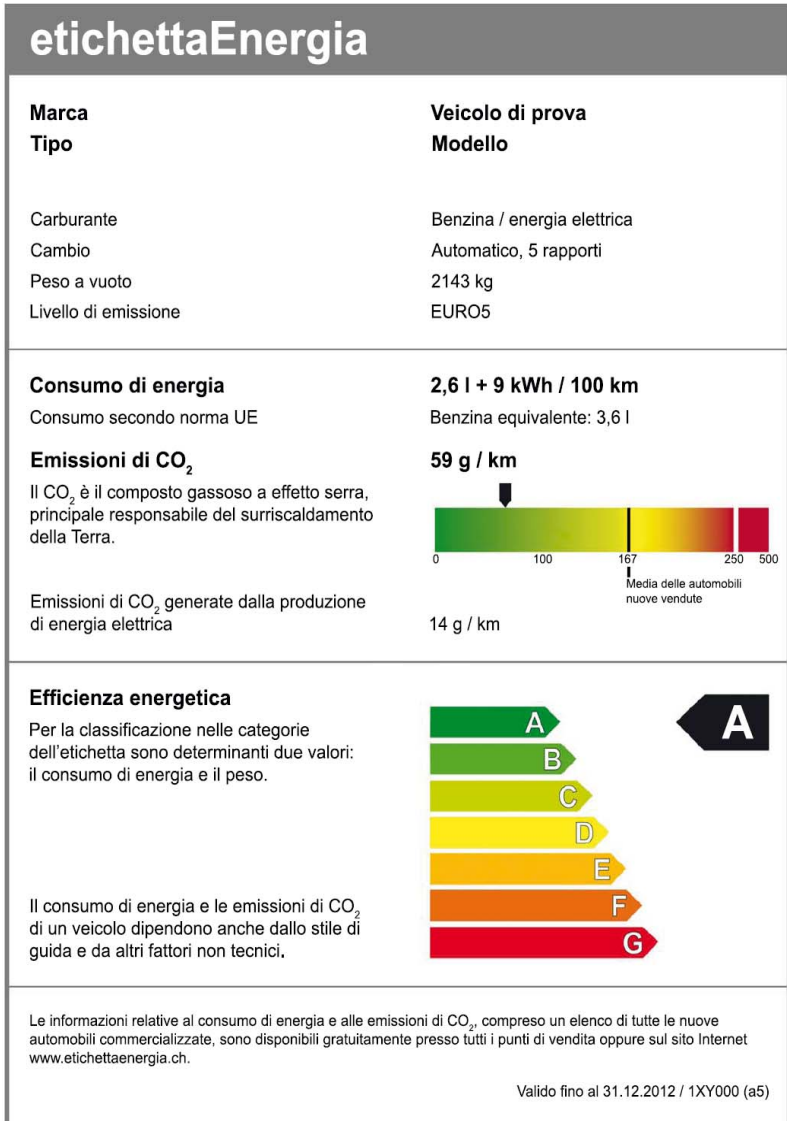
etichettaEnergia

Marca
Veicolo di prova
Tipo
Modello

Carburante
Benzina / energia elettrica
Cambio
Automatico, 5 rapporti
Peso a vuoto
2143 kg
Livello di emissione
EURO5

Consumo di energia
2,6 l + 9 kWh / 100 km
Consumo secondo norma UE
Benzina equivalente: 3,6 l

Emissioni di $CO_2$
59 g / km

Il $CO_2$ è il composto gassoso a effetto serra, principale responsabile del surriscaldamento della Terra.

0 100 167 250 500
Media delle automobili nuove vendute

Emissioni di $CO_2$ generate dalla produzione di energia elettrica
14 g / km

Efficienza energetica
Per la classificazione nelle categorie dell'etichetta sono determinanti due valori: il consumo di energia e il peso.

A
B
C
D
E
F
G
A

Il consumo di energia e le emissioni di $CO_2$ di un veicolo dipendono anche dallo stile di guida e da altri fattori non tecnici.

Le informazioni relative al consumo di energia e alle emissioni di $CO_2$, compreso un elenco di tutte le nuove automobili commercializzate, sono disponibili gratuitamente presso tutti i punti di vendita oppure sul sito Internet www.etichettaenergia.ch.

Valido fino al 31.12.2012 / 1XY000 (a5)